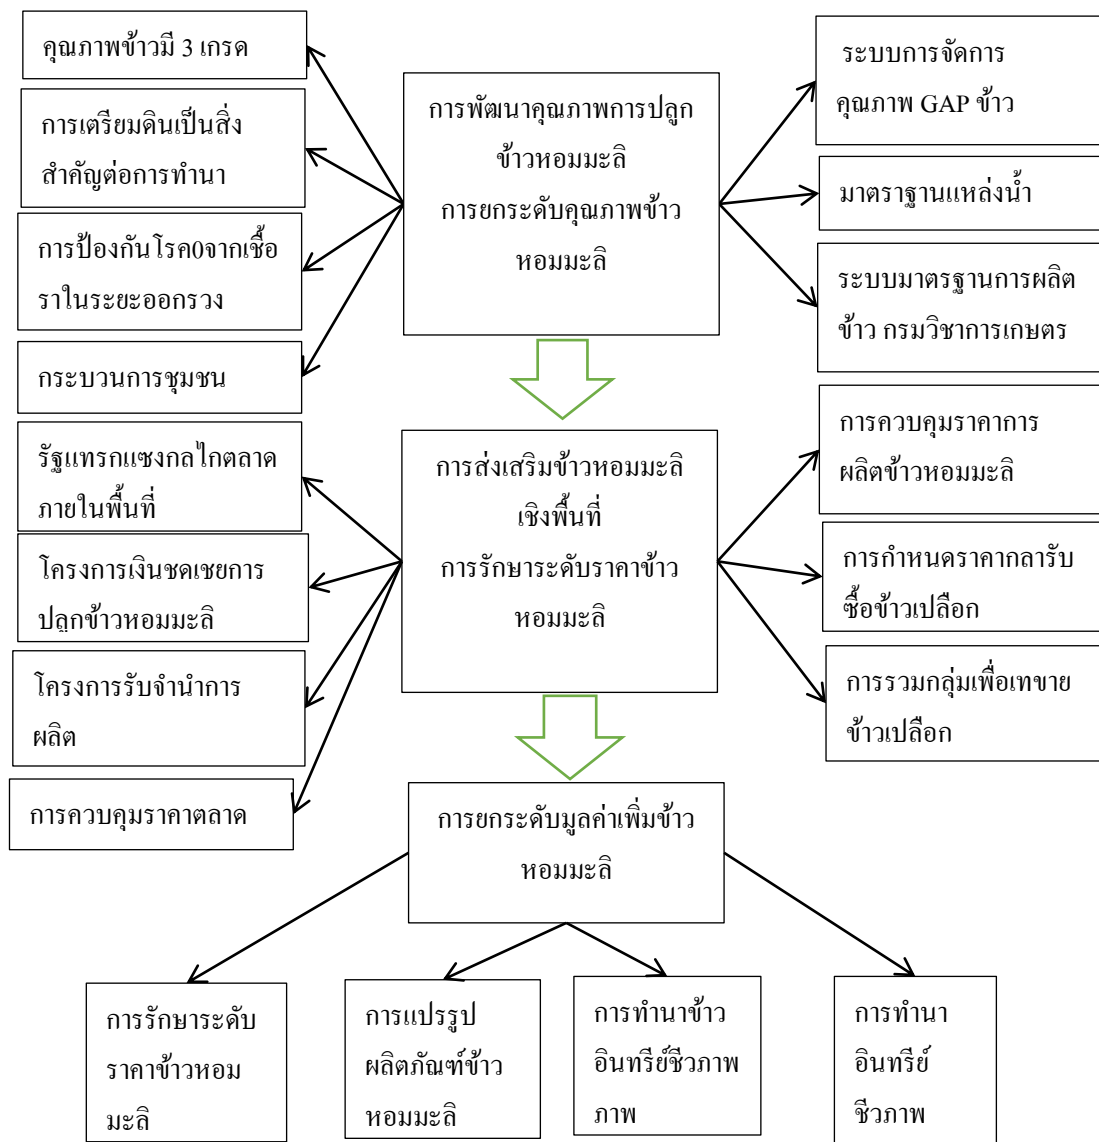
คุณภาพข้าวมี 3 เกรด

การเตรียมดินเป็นสิ่งสำคัญต่อการทำนา

การป้องกันโรค0จากเชื้อราในระยะออกรวง

กระบวนการชุมชน

การพัฒนาคุณภาพการปลูกข้าวหอมมะลิ การยกระดับคุณภาพข้าวหอมมะลิ

ระบบการจัดการคุณภาพ GAP ข้าว

มาตราฐานแหล่งน้ำ

ระบบมาตรฐานการผลิตข้าว กรมวิชาการเกษตร

รัฐแทรกแซงกลไกตลาดภายในพื้นที่

โครงการเงินชดเชยการปลูกข้าวหอมมะลิ

โครงการรับจำนำการผลิต

การควบคุมราคาตลาด

การส่งเสริมข้าวหอมมะลิเชิงพื้นที่ การรักษาระดับราคาข้าวหอมมะลิ

การควบคุมราคาการผลิตข้าวหอมมะลิ

การกำหนดราคากลารับซื้อข้าวเปลือก

การรวมกลุ่มเพื่อเทขายข้าวเปลือก

การยกระดับมูลค่าเพิ่มข้าวหอมมะลิ

การรักษาระดับราคาข้าวหอมมะลิ

การแปรรูปผลิตภัณฑ์ข้าวหอมมะลิ

การทำนาข้าวอินทรีย์ชีวภาพภาพ

การทำนาอินทรีย์ชีวภาพ